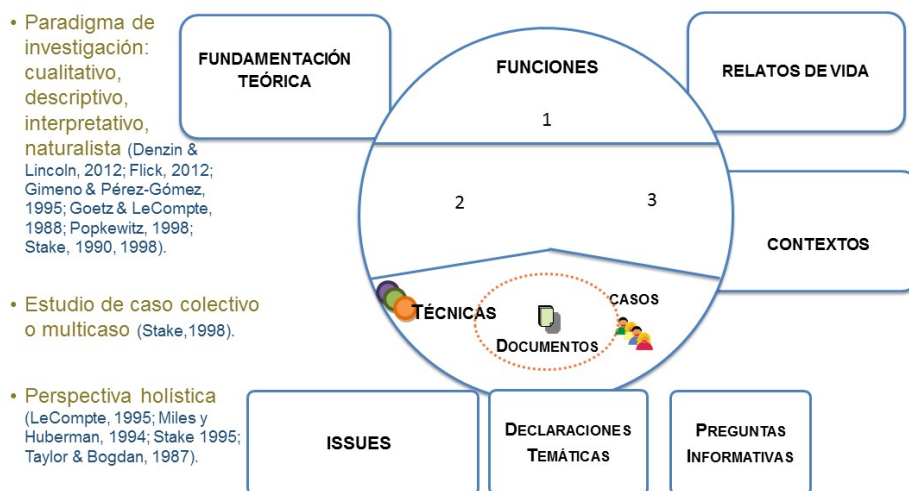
• Paradigma de investigación: cualitativo, descriptivo, interpretativo, naturalista (Denzin & Lincoln, 2012; Flick, 2012; Gimeno & Pérez-Gómez, 1995; Goetz & LeCompte, 1988; Popkewitz, 1998; Stake, 1990, 1998).

• Estudio de caso colectivo o multicaso (Stake,1998).

• Perspectiva holística (LeCompte, 1995; Miles y Huberman, 1994; Stake 1995; Taylor & Bogdan, 1987).

FUNDAMENTACIÓN TEÓRICA

FUNCIONES

RELATOS DE VIDA

1

2

3

CONTEXTOS

TÉCNICAS

CASOS

DOCUMENTOS

ISSUES

DECLARACIONES TEMÁTICAS

PREGUNTAS INFORMATIVAS